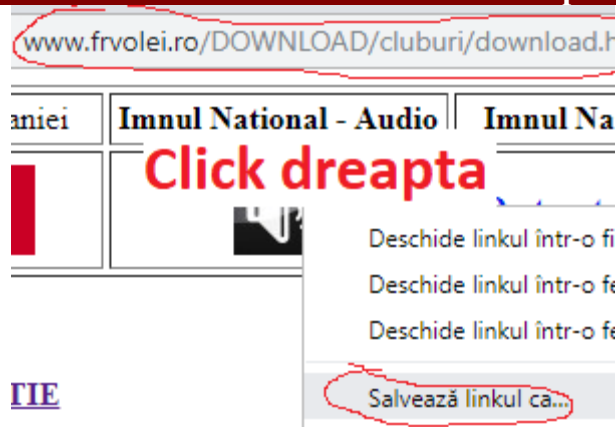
www.frvolei.ro/DOWNLOAD/cluburi/download.h

| aniei | Imnul National - Audio | Imnul Na |
|---|---|---|

Click dreapta

Deschide linkul într-o fi

Deschide linkul într-o fe

Deschide linkul într-o fe

TIE

Salvează linkul ca...